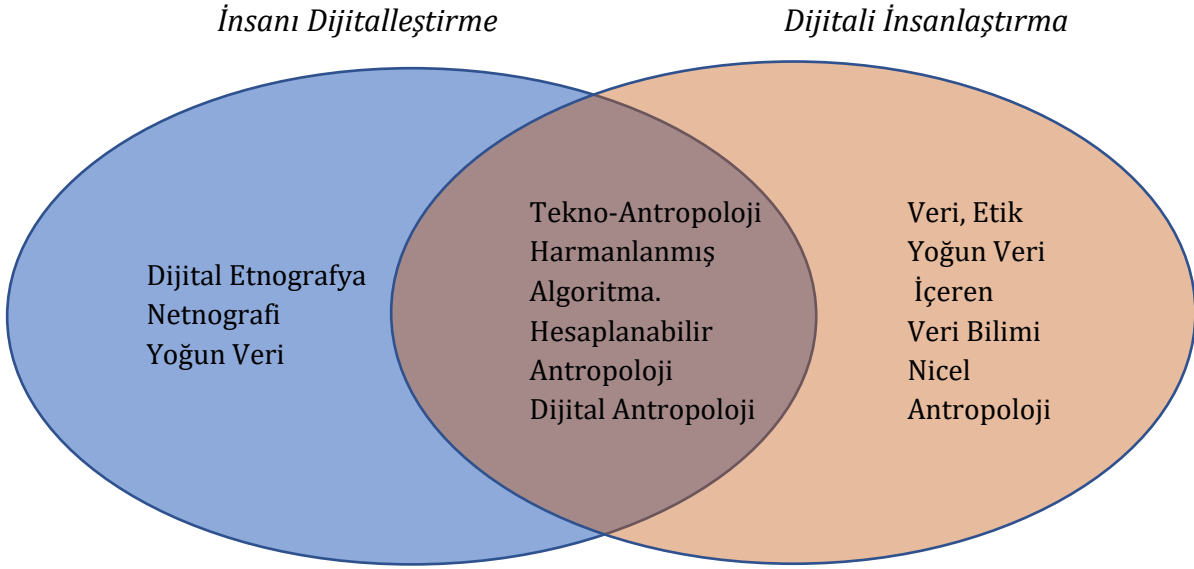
İnsanı Dijitalleştirme

Dijitali İnsanlaştırma

Dijital Etnografya
Netnografi
Yoğun Veri

Tekno-Antropoloji
Harmanlanmış
Algoritma.
Hesaplanabilir
Antropoloji
Dijital Antropoloji

Veri, Etik
Yoğun Veri
İçeren
Veri Bilimi
Nicel
Antropoloji